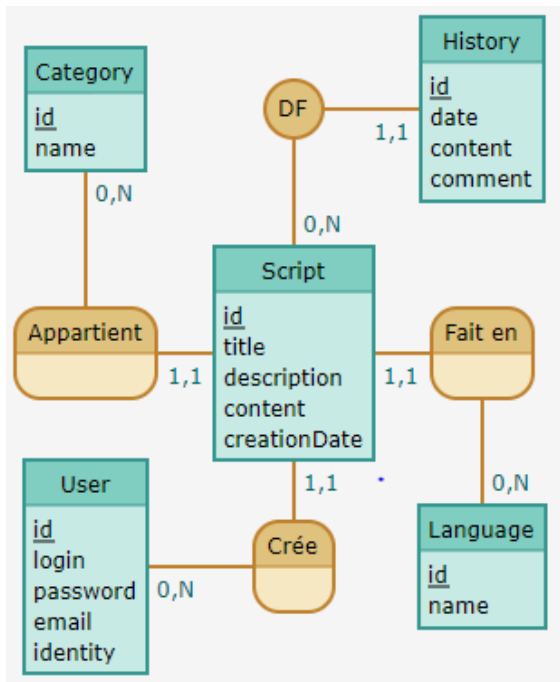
Category
id
name

0,N

DF

1,1

History
id
date
content
comment

0,N

Script
id
title
description
content
creationDate

Appartient

1,1

Fait en

1,1

0,N

1,1

User
id
login
password
email
identity

0,N

Crée

Language
id
name